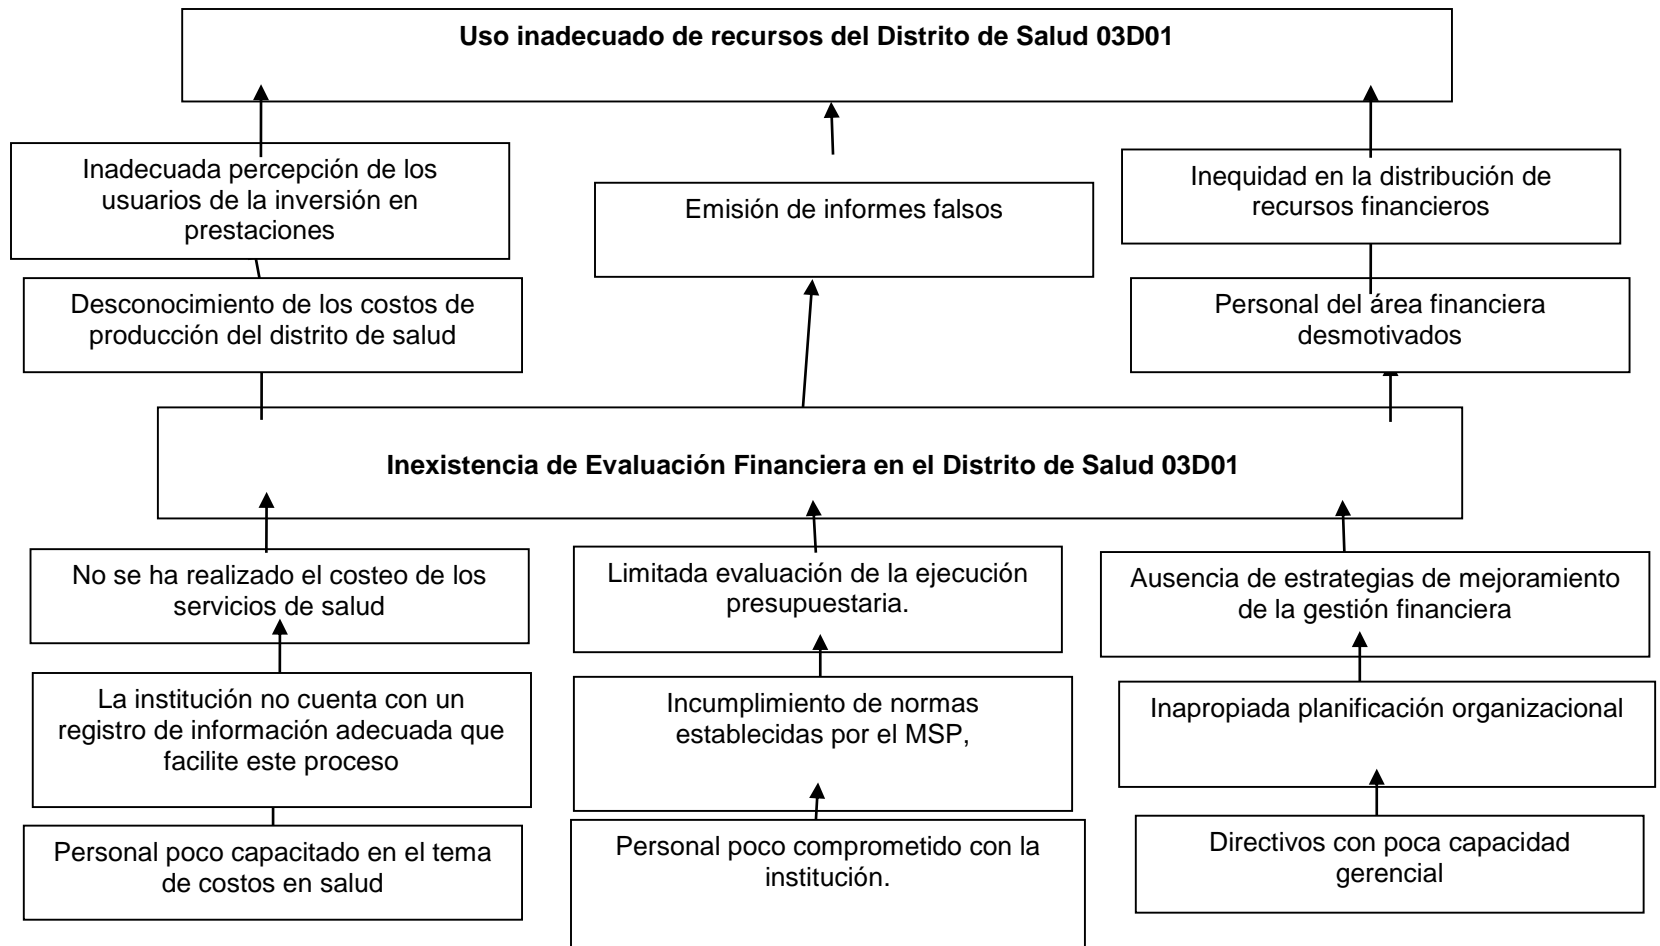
**Uso inadecuado de recursos del Distrito de Salud 03D01**

Inadecuada percepción de los usuarios de la inversión en prestaciones

Emisión de informes falsos

Inequidad en la distribución de recursos financieros

Desconocimiento de los costos de producción del distrito de salud

Personal del área financiera desmotivados

**Inexistencia de Evaluación Financiera en el Distrito de Salud 03D01**

No se ha realizado el costeo de los servicios de salud

Limitada evaluación de la ejecución presupuestaria.

Ausencia de estrategias de mejoramiento de la gestión financiera

La institución no cuenta con un registro de información adecuada que facilite este proceso

Incumplimiento de normas establecidas por el MSP,

Inapropiada planificación organizacional

Personal poco capacitado en el tema de costos en salud

Personal poco comprometido con la institución.

Directivos con poca capacidad gerencial